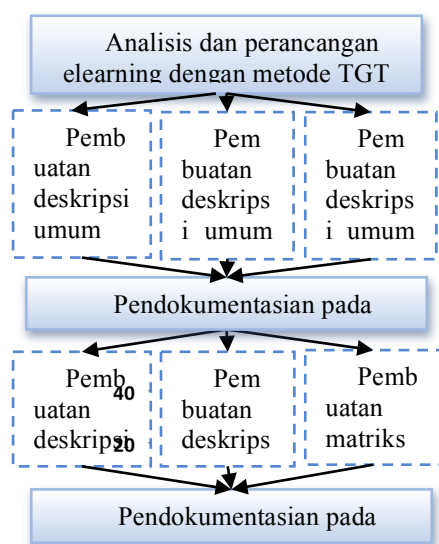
Analisis dan perancangan elearning dengan metode TGT

Pemb uatan deskripsi umum

Pem buatan deskrips i umum

Pem buatan deskrips i umum

Pendokumentasian pada

Pemb uatan deskrips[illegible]

40

20

Pem buatan deskrips

Pemb uatan matriks

Pendokumentasian pada